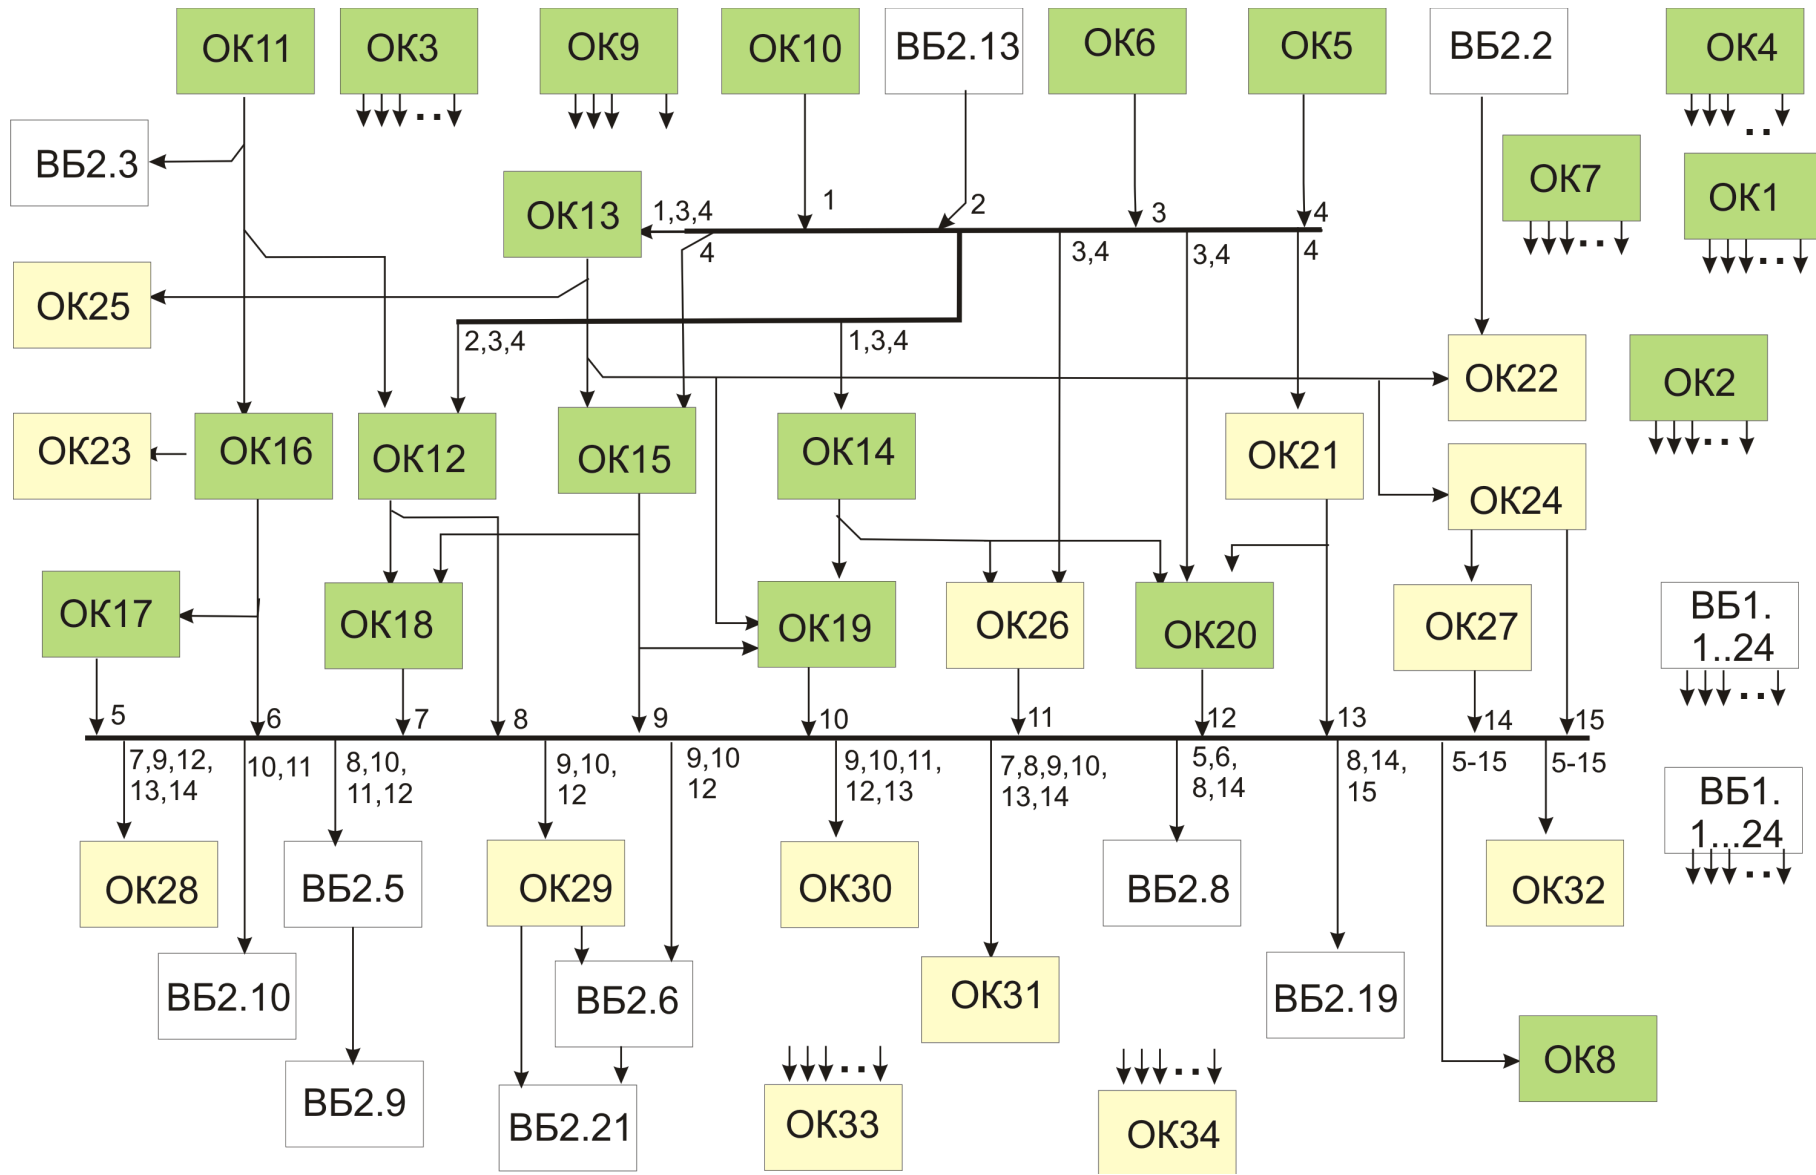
ОК11 ОК3 ОК9 ОК10 ВБ2.13 ОК6 ОК5 ВБ2.2 ОК4

ВБ2.3

ОК13 1,3,4 1 2 3 4

ОК7 ОК1

4 3,4 3,4 4

ОК25

2,3,4 1,3,4

ОК22 ОК2

ОК23 ОК16 ОК12 ОК15 ОК14 ОК21

ОК24

ОК17 ОК18 ОК19 ОК26 ОК20 ОК27 ВБ1. 1..24

5 6 7 8 9 10 11 12 13 14 15

7,9,12, 13,14 10,11 8,10, 11,12 9,10, 12 9,10 12 9,10,11, 12,13 7,8,9,10, 13,14 5,6, 8,14 8,14, 15 5-15 5-15

ВБ1. 1...24

ОК28 ВБ2.5 ОК29 ОК30 ВБ2.8 ОК32

ВБ2.10 ВБ2.6 ОК31 ВБ2.19

ОК8

ВБ2.9 ВБ2.21 ОК33 ОК34